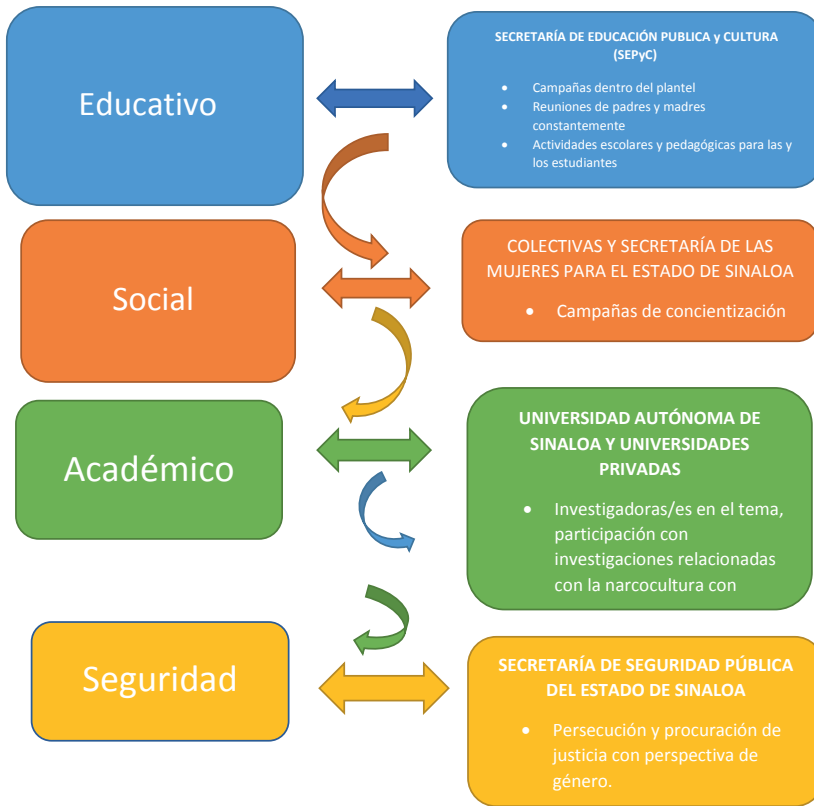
Educativo

SECRETARÍA DE EDUCACIÓN PUBLICA y CULTURA (SEPyC)

- Campañas dentro del plantel
- Reuniones de padres y madres constantemente
- Actividades escolares y pedagógicas para las y los estudiantes

Social

COLECTIVAS Y SECRETARÍA DE LAS MUJERES PARA EL ESTADO DE SINALOA

- Campañas de concientización

Académico

UNIVERSIDAD AUTÓNOMA DE SINALOA Y UNIVERSIDADES PRIVADAS

- Investigadoras/es en el tema, participación con investigaciones relacionadas con la narcocultura con

Seguridad

SECRETARÍA DE SEGURIDAD PÚBLICA DEL ESTADO DE SINALOA

- Persecución y procuración de justicia con perspectiva de género.